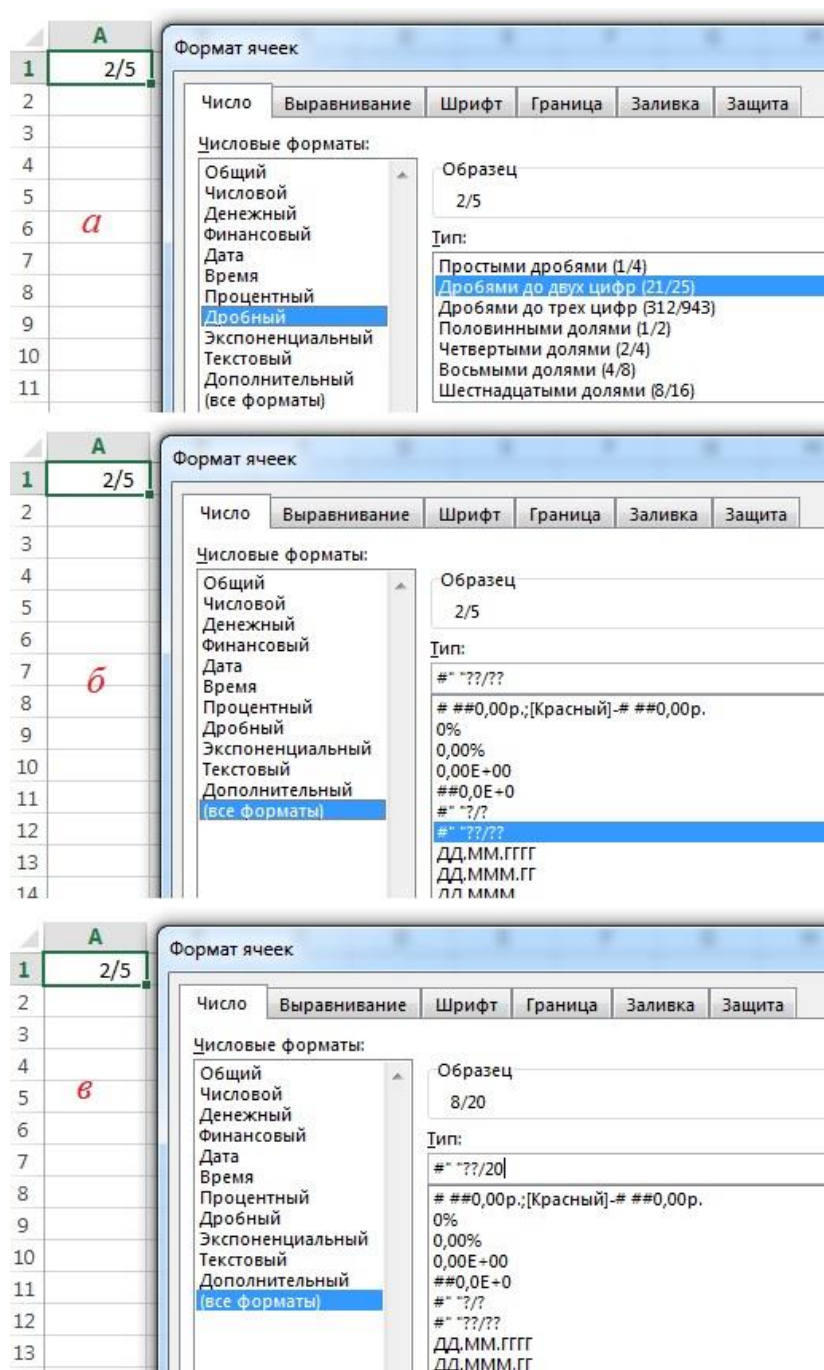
A
1 2/5
2
3
4
5
6 а
7
8
9
10
11

Формат ячеек

Число | Выравнивание | Шрифт | Граница | Заливка | Защита

Числовые форматы:
Общий
Числовой
Денежный
Финансовый
Дата
Время
Процентный
Дробный
Экспоненциальный
Текстовый
Дополнительный
(все форматы)

Образец
2/5

Тип:
Простыми дробями (1/4)
Дробями до двух цифр (21/25)
Дробями до трех цифр (312/943)
Половинными долями (1/2)
Четвертыми долями (2/4)
Восьмыми долями (4/8)
Шестнадцатыми долями (8/16)

A
1 2/5
2
3
4
5
6
7 б
8
9
10
11
12
13
14

Формат ячеек

Число | Выравнивание | Шрифт | Граница | Заливка | Защита

Числовые форматы:
Общий
Числовой
Денежный
Финансовый
Дата
Время
Процентный
Дробный
Экспоненциальный
Текстовый
Дополнительный
(все форматы)

Образец
2/5

Тип:
#" "??/??

# ##0,00р.;[Красный]-# ##0,00р.
0%
0,00%
0,00E+00
##0,0E+0
#" "?/?
#" "??/??
ДД.ММ.ГГГГ
ДД.МММ.ГГ
ДД.МММ

A
1 2/5
2
3
4
5 в
6
7
8
9
10
11
12
13

Формат ячеек

Число | Выравнивание | Шрифт | Граница | Заливка | Защита

Числовые форматы:
Общий
Числовой
Денежный
Финансовый
Дата
Время
Процентный
Дробный
Экспоненциальный
Текстовый
Дополнительный
(все форматы)

Образец
8/20

Тип:
#" "??/20

# ##0,00р.;[Красный]-# ##0,00р.
0%
0,00%
0,00E+00
##0,0E+0
#" "?/?
#" "??/??
ДД.ММ.ГГГГ
ДД.МММ.ГГ